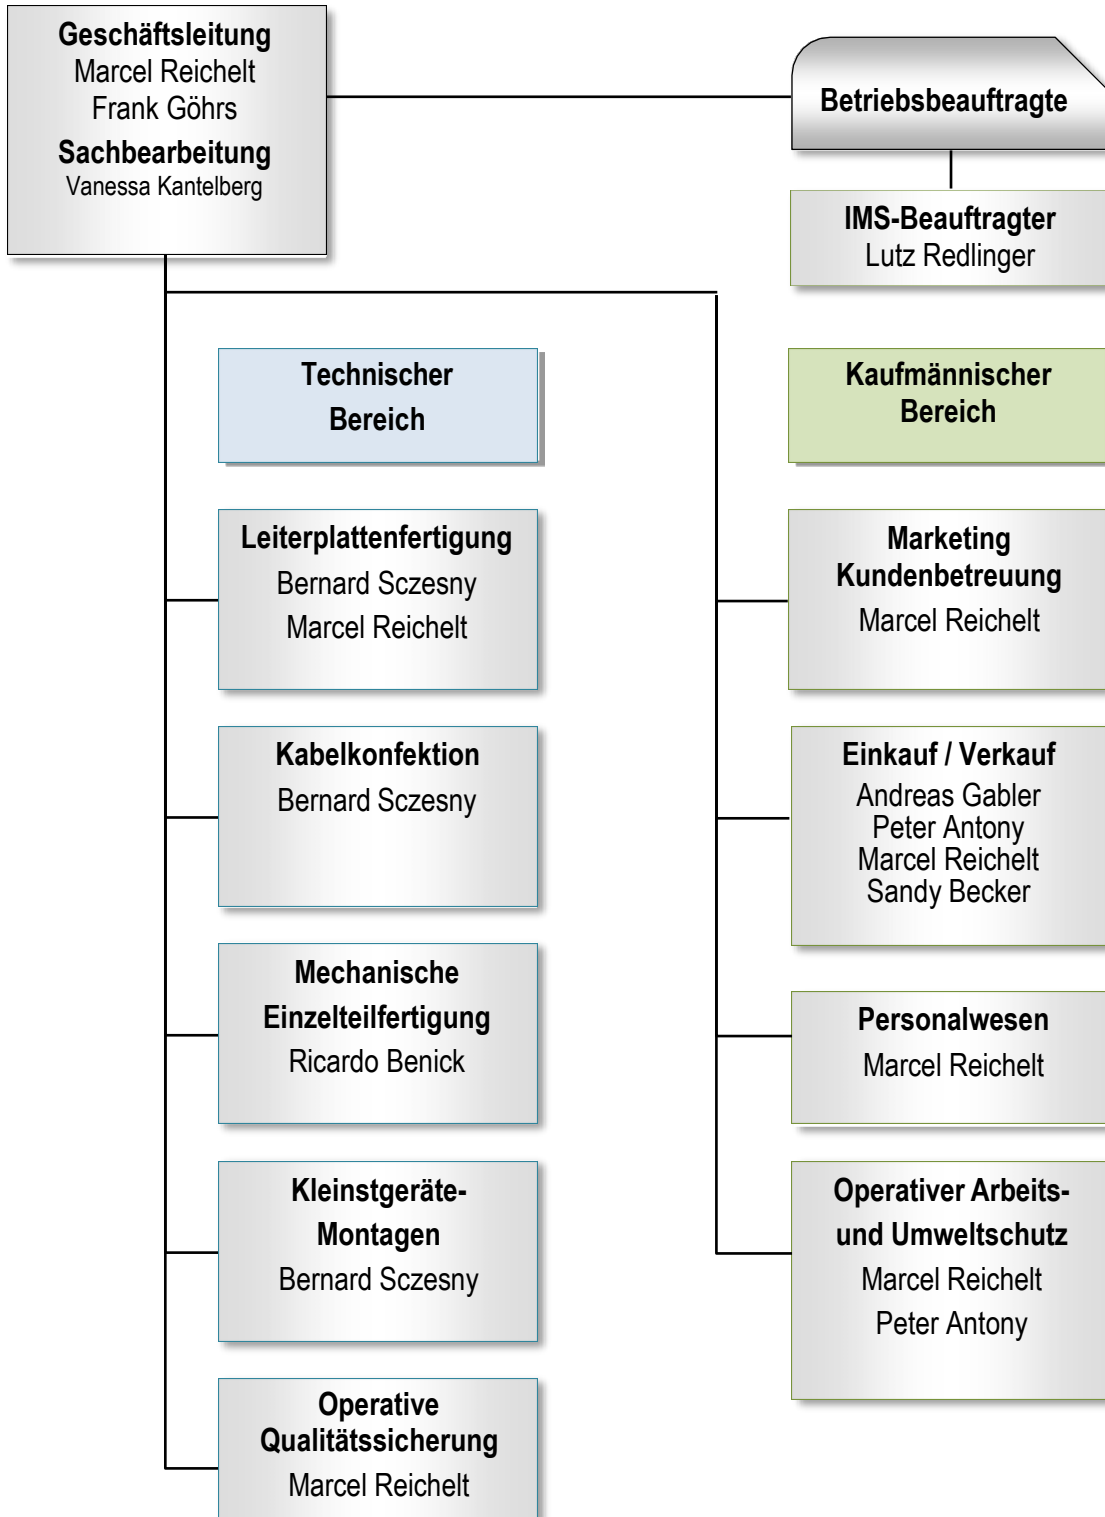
Geschäftsleitung
Marcel Reichelt
Frank Göhrs
Sachbearbeitung
Vanessa Kantelberg

Betriebsbeauftragte

IMS-Beauftragter
Lutz Redlinger

Technischer Bereich

Leiterplattenfertigung
Bernard Sczesny
Marcel Reichelt

Kabelkonfektion
Bernard Sczesny

Mechanische Einzelteilfertigung
Ricardo Benick

Kleinstgeräte-Montagen
Bernard Sczesny

Operative Qualitätssicherung
Marcel Reichelt

Kaufmännischer Bereich

Marketing
Kundenbetreuung
Marcel Reichelt

Einkauf / Verkauf
Andreas Gabler
Peter Antony
Marcel Reichelt
Sandy Becker

Personalwesen
Marcel Reichelt

Operativer Arbeits- und Umweltschutz
Marcel Reichelt
Peter Antony